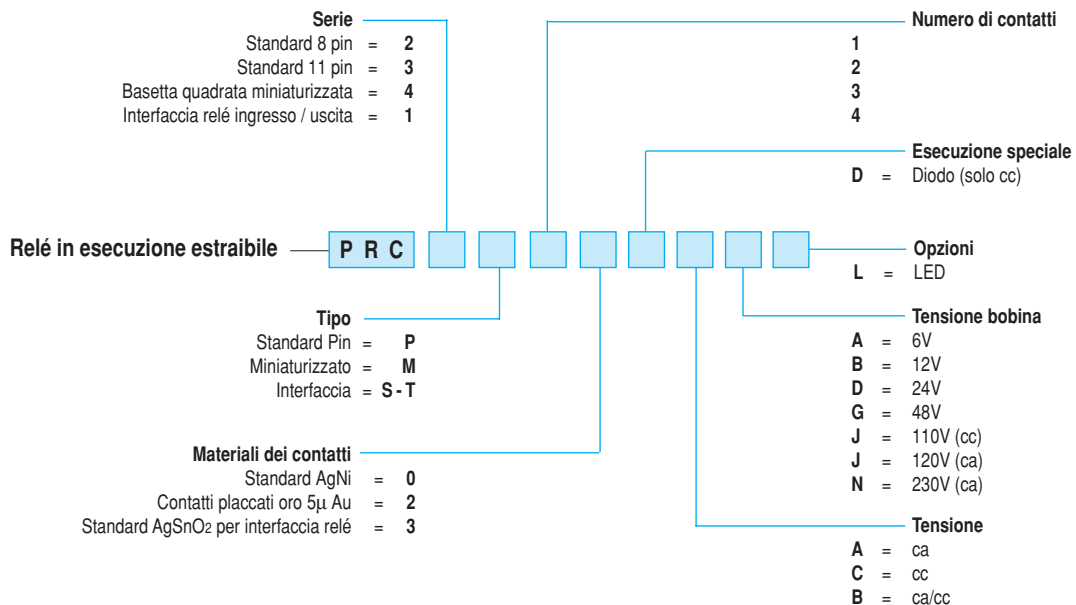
**Serie**
Standard 8 pin = **2**
Standard 11 pin = **3**
Basetta quadrata miniaturizzata = **4**
Interfaccia relé ingresso / uscita = **1**

**Numero di contatti**
**1**
**2**
**3**
**4**

**Esecuzione speciale**
**D** = Diodo (solo cc)

**Relé in esecuzione estraibile**

**P R C**

**Opzioni**
**L** = LED

**Tipo**
Standard Pin = **P**
Miniaturizzato = **M**
Interfaccia = **S - T**

**Tensione bobina**
**A** = 6V
**B** = 12V
**D** = 24V
**G** = 48V
**J** = 110V (cc)
**J** = 120V (ca)
**N** = 230V (ca)

**Materiali dei contatti**
Standard AgNi = **0**
Contatti placcati oro 5μ Au = **2**
Standard $AgSnO_2$ per interfaccia relé = **3**

**Tensione**
**A** = ca
**C** = cc
**B** = ca/cc